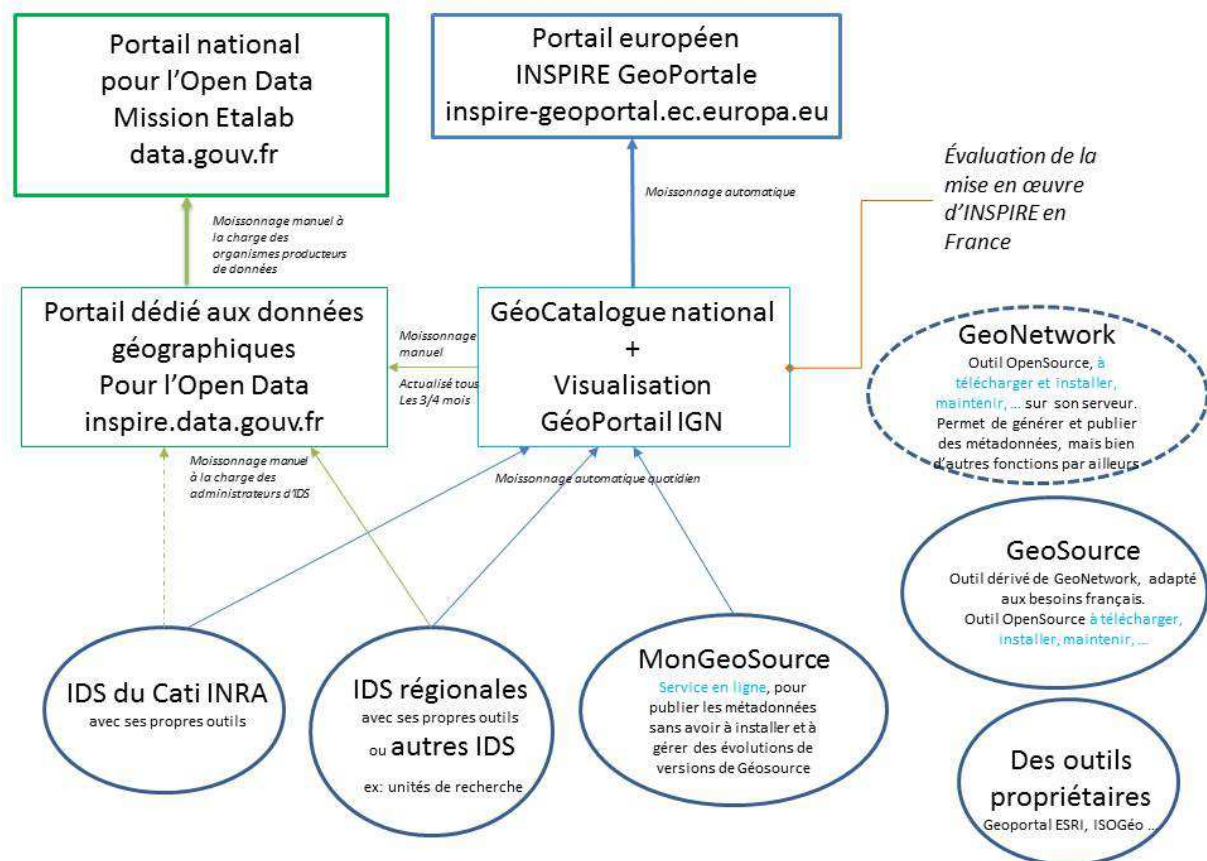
Portail national pour l'Open Data Mission Etalab data.gouv.fr

Portail européen INSPIRE GeoPortale inspire-geoportal.ec.europa.eu

Évaluation de la mise en œuvre d'INSPIRE en France

Moissonnage automatique

Moissonnage manuel à la charge des organismes producteurs de données

Portail dédié aux données géographiques Pour l'Open Data inspire.data.gouv.fr

Moissonnage manuel

Actualisé tous Les 3/4 mois

GéoCatalogue national + Visualisation GéoPortail IGN

GeoNetwork
Outil OpenSource, à télécharger et installer, maintenir, … sur son serveur. Permet de générer et publier des métadonnées, mais bien d'autres fonctions par ailleurs

Moissonnage manuel à la charge des administrateurs d'IDS

Moissonnage automatique quotidien

GeoSource
Outil dérivé de GeoNetwork, adapté aux besoins français. Outil OpenSource à télécharger, installer, maintenir, …

IDS du Cati INRA
avec ses propres outils

IDS régionales
avec ses propres outils
ou autres IDS
ex: unités de recherche

MonGeoSource
Service en ligne, pour publier les métadonnées sans avoir à installer et à gérer des évolutions de versions de Géosource

Des outils propriétaires
Geoportal ESRI, ISOGéo …